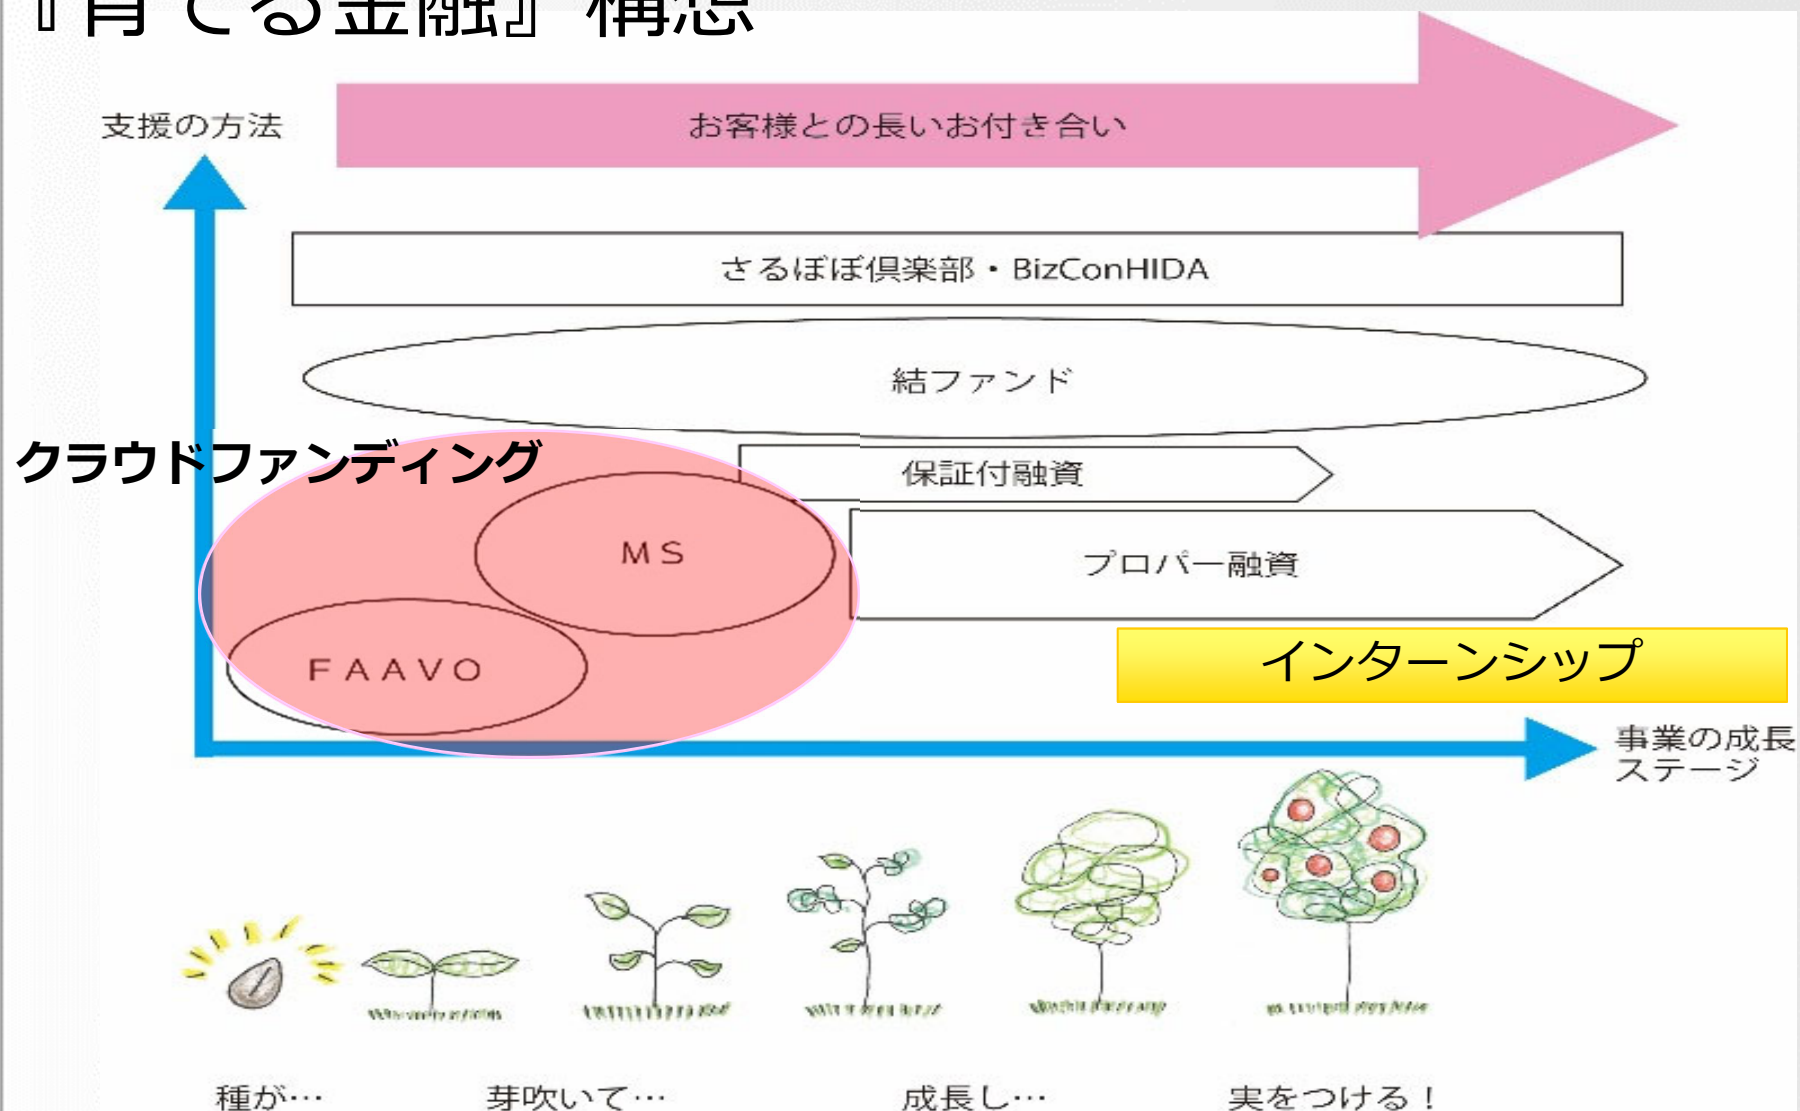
『育てる金融』構想

支援の方法

お客様との長いお付き合い

さるぼぼ倶楽部・BizConHIDA

結ファンド

クラウドファンディング

保証付融資

MS

プロパー融資

FAAVO

インターンシップ

事業の成長ステージ

種が…

芽吹いて…

成長し…

実をつける！